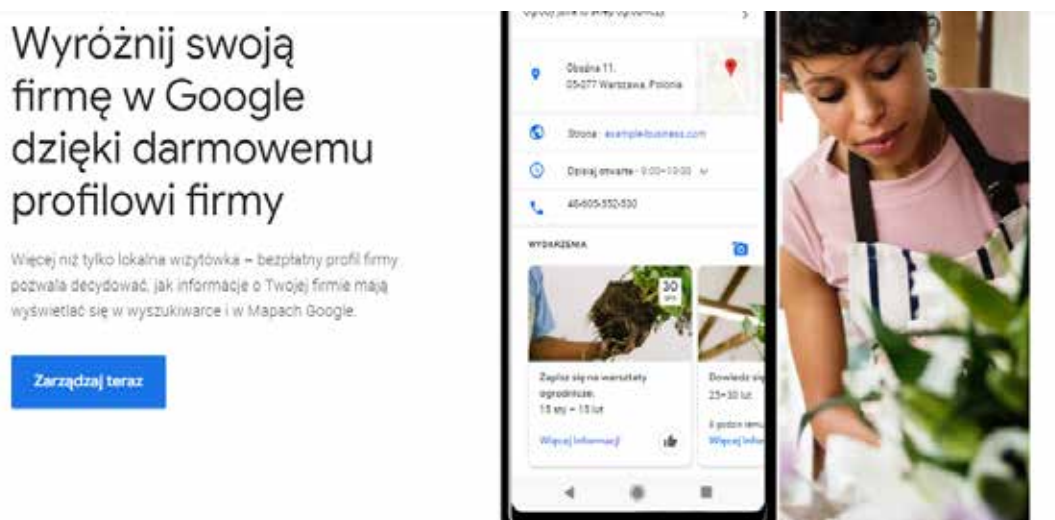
Wyróżnij swoją firmę w Google dzięki darmowemu profilowi firmy

Więcej niż tylko lokalna wizytówka – bezpłatny profil firmy pozwala decydować, jak informacje o Twojej firmie mają wyświetlać się w wyszukiwarce i w Mapach Google.

Zarządzaj teraz

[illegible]

Obsbna 11.
05-077 Warszawa, Polonia

Strona · examplebusiness.com

Dzisiaj otwarte · 9:00–19:00

48-605-552-530

WYDARZENIA

30

Zapisz się na warsztaty ogrodnicze.
15 sty – 15 lut

Więcej informacji

Dowiedz się
25–30 lut

Więcej infor